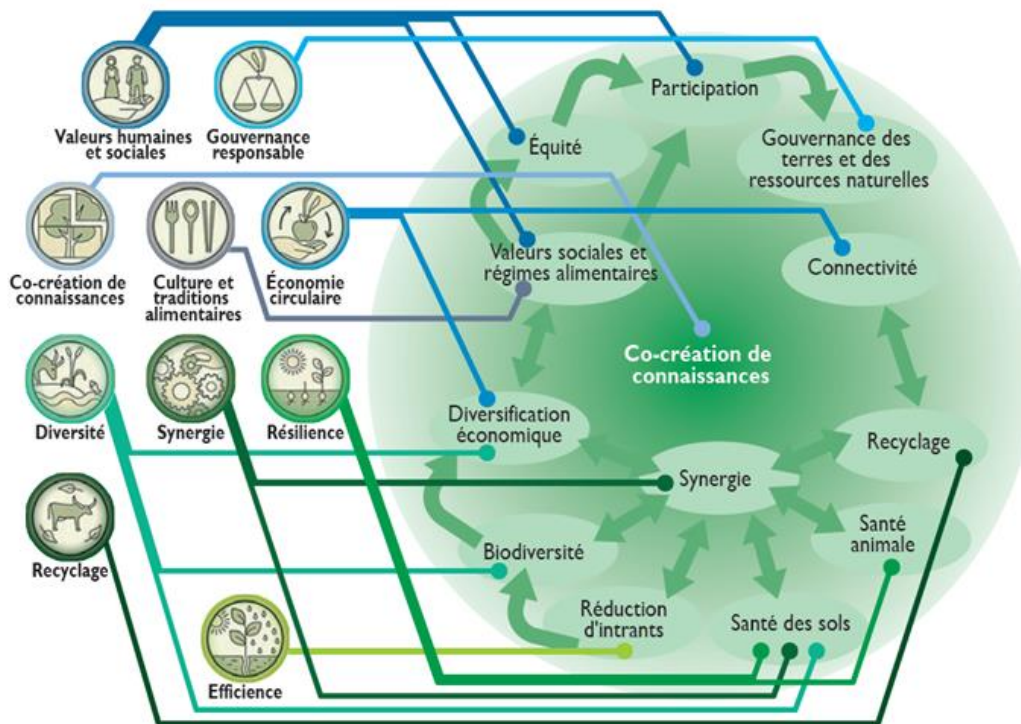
Valeurs humaines et sociales

Gouvernance responsable

Co-création de connaissances

Culture et traditions alimentaires

Économie circulaire

Diversité

Synergie

Résilience

Recyclage

Efficience

Participation

Équité

Gouvernance des terres et des ressources naturelles

Valeurs sociales et régimes alimentaires

Connectivité

Co-création de connaissances

Diversification économique

Recyclage

Synergie

Santé animale

Biodiversité

Réduction d'intrants

Santé des sols